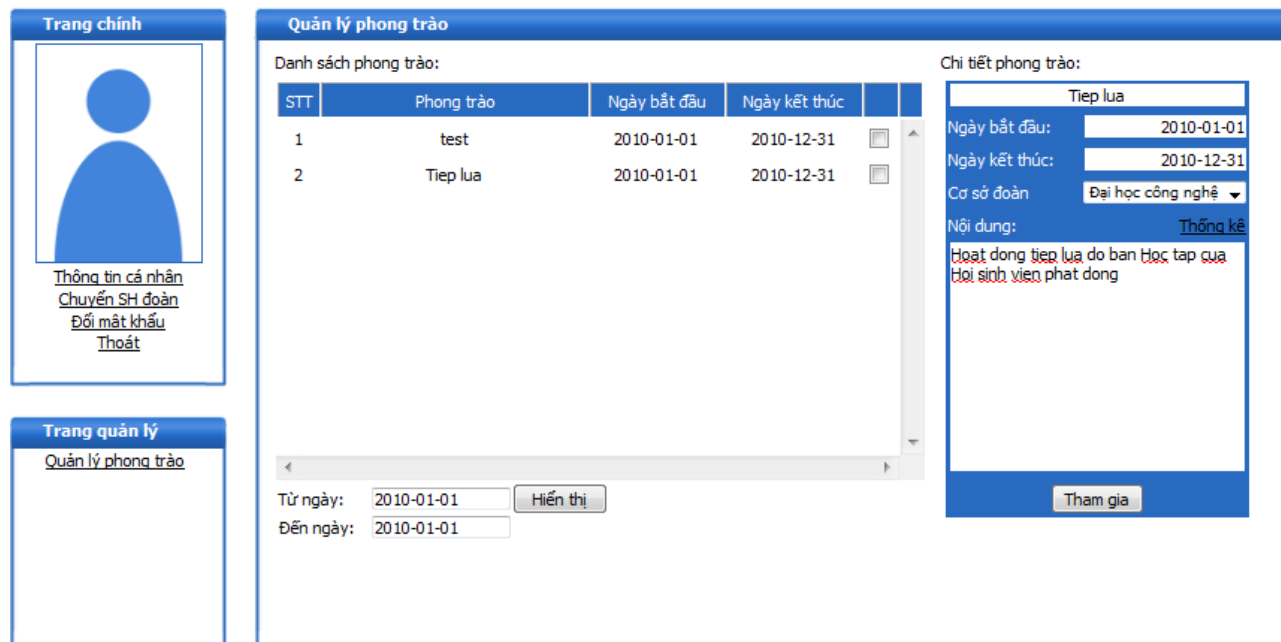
Trang chính

Thông tin cá nhân
Chuyển SH đoàn
Đổi mật khẩu
Thoát

Trang quản lý

Quản lý phong trào

Quản lý phong trào

Danh sách phong trào:

| STT | Phong trào | Ngày bắt đầu | Ngày kết thúc | |
|---|---|---|---|---|
| 1 | test | 2010-01-01 | 2010-12-31 | |
| 2 | Tiep lua | 2010-01-01 | 2010-12-31 | |

Từ ngày: 2010-01-01 Hiển thị
Đến ngày: 2010-01-01

Chi tiết phong trào:

Tiep lua
Ngày bắt đầu: 2010-01-01
Ngày kết thúc: 2010-12-31
Cơ sở đoàn Đại học công nghệ
Nội dung: Thống kê
Hoat dong tiep lua do ban Hoc tap cua Hoi sinh vien phat dong

Tham gia